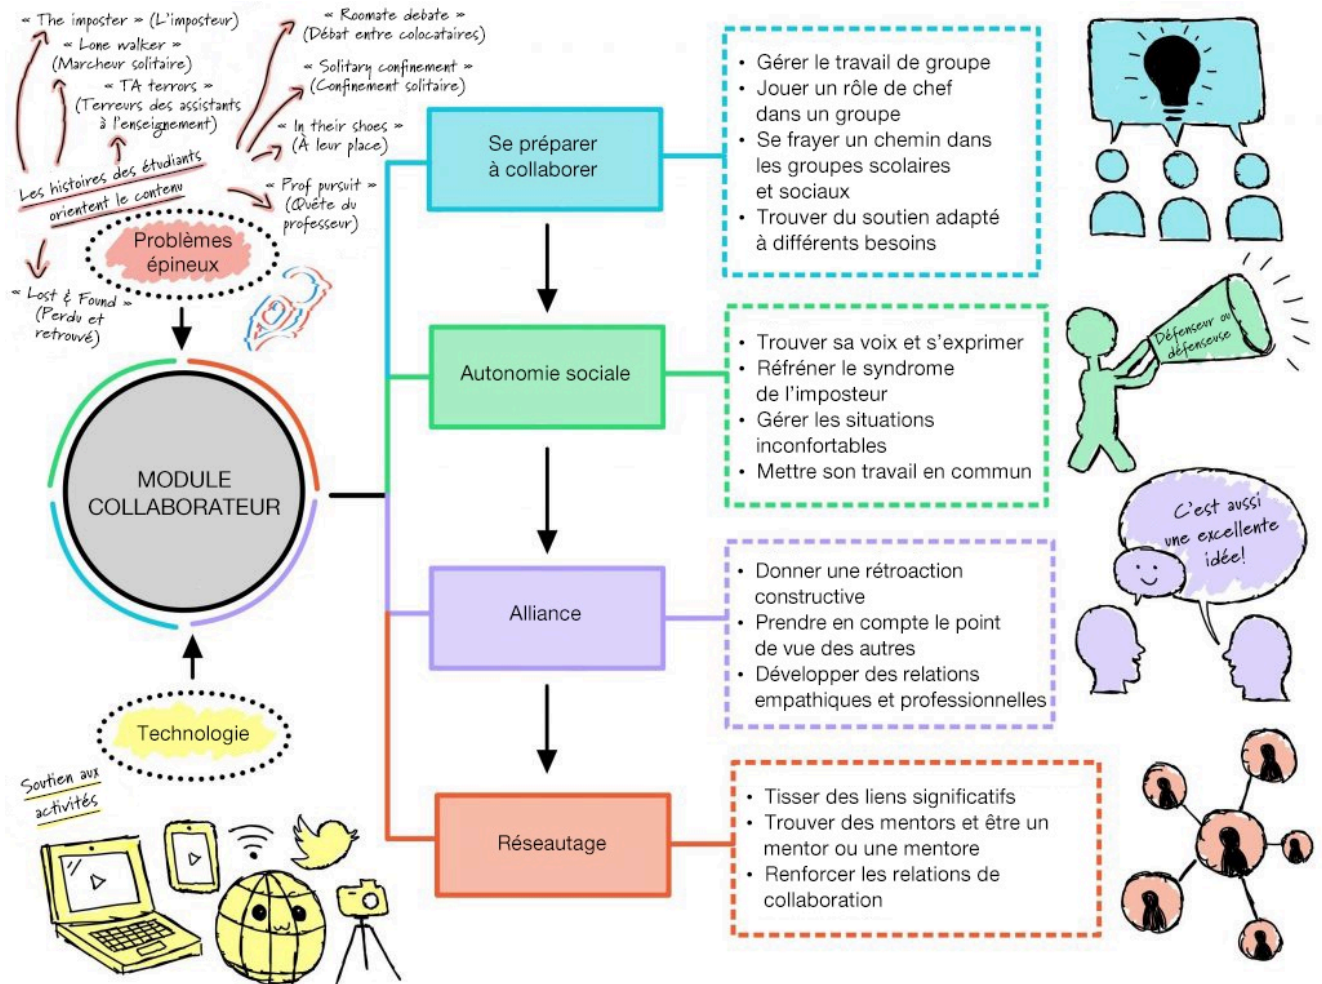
« The imposter » (L'imposteur)

« Lone walker » (Marcheur solitaire)

« TA terrors » (Terreurs des assistants à l'enseignement)

« Roomate debate » (Débat entre colocataires)

« Solitary confinement » (Confinement solitaire)

« In their shoes » (À leur place)

Les histoires des étudiants orientent le contenu

« Prof pursuit » (Quête du professeur)

Problèmes épineux

« Lost & Found » (Perdu et retrouvé)

MODULE COLLABORATEUR

Technologie

Soutien aux activités

Se préparer à collaborer

- Gérer le travail de groupe
- Jouer un rôle de chef dans un groupe
- Se frayer un chemin dans les groupes scolaires et sociaux
- Trouver du soutien adapté à différents besoins

Autonomie sociale

- Trouver sa voix et s'exprimer
- Réfréner le syndrome de l'imposteur
- Gérer les situations inconfortables
- Mettre son travail en commun

Défenseur ou défenseuse

Alliance

- Donner une rétroaction constructive
- Prendre en compte le point de vue des autres
- Développer des relations empathiques et professionnelles

C'est aussi une excellente idée!

Réseautage

- Tisser des liens significatifs
- Trouver des mentors et être un mentor ou une mentore
- Renforcer les relations de collaboration